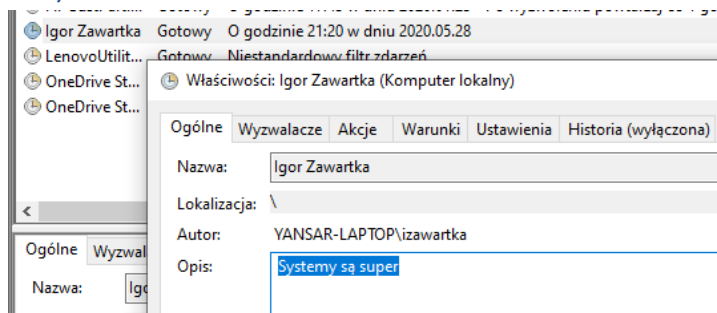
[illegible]
Igor Zawartka Gotowy O godzinie 21:20 w dniu 2020.05.28
LenovoUtilit... Gotowy Niestandardowy filtr zdarzeń
OneDrive St...
OneDrive St...
<
Ogólne Wyzwal
Nazwa: Ig

Właściwości: Igor Zawartka (Komputer lokalny)

Ogólne Wyzwalacze Akcje Warunki Ustawienia Historia (wyłączona)

Nazwa: Igor Zawartka

Lokalizacja: \

Autor: YANSAR-LAPTOP\izawartka

Opis: Systemy są super